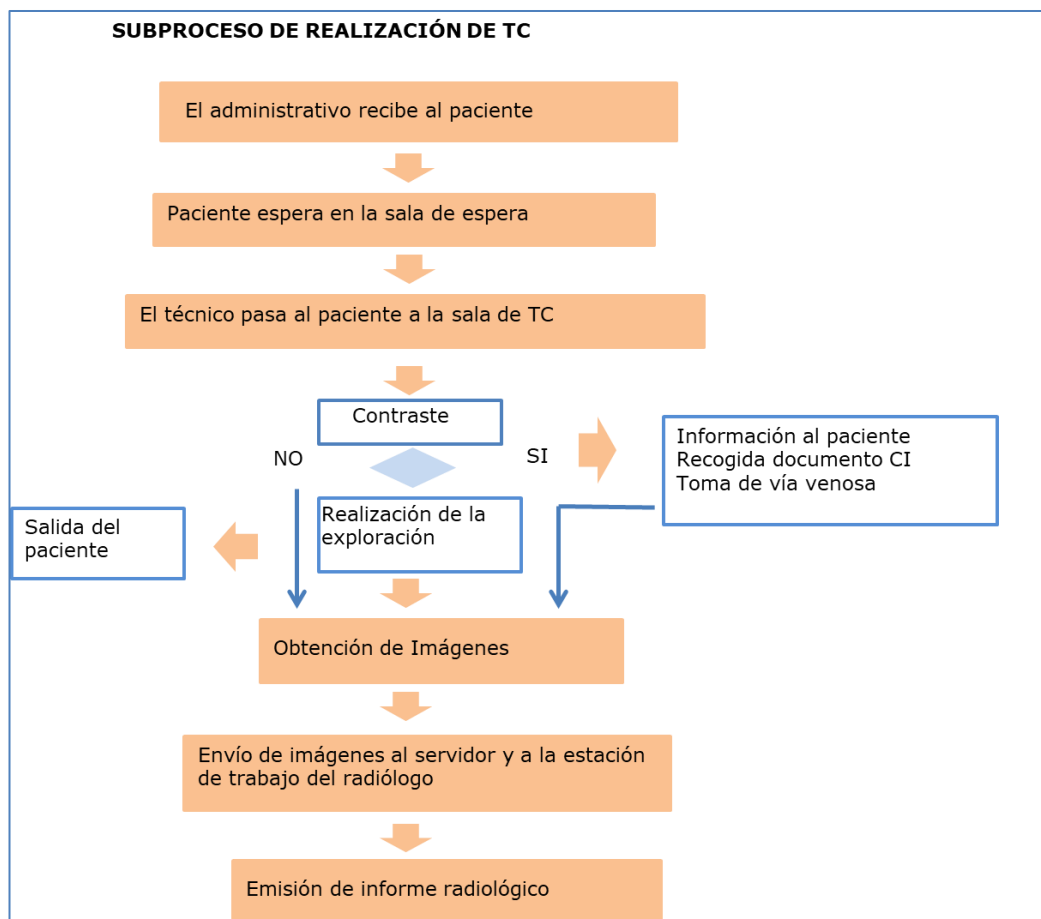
SUBPROCESO DE REALIZACIÓN DE TC

El administrativo recibe al paciente

Paciente espera en la sala de espera

El técnico pasa al paciente a la sala de TC

Contraste

NO

SI

Información al paciente
Recogida documento CI
Toma de vía venosa

Salida del paciente

Realización de la exploración

Obtención de Imágenes

Envío de imágenes al servidor y a la estación de trabajo del radiólogo

Emisión de informe radiológico